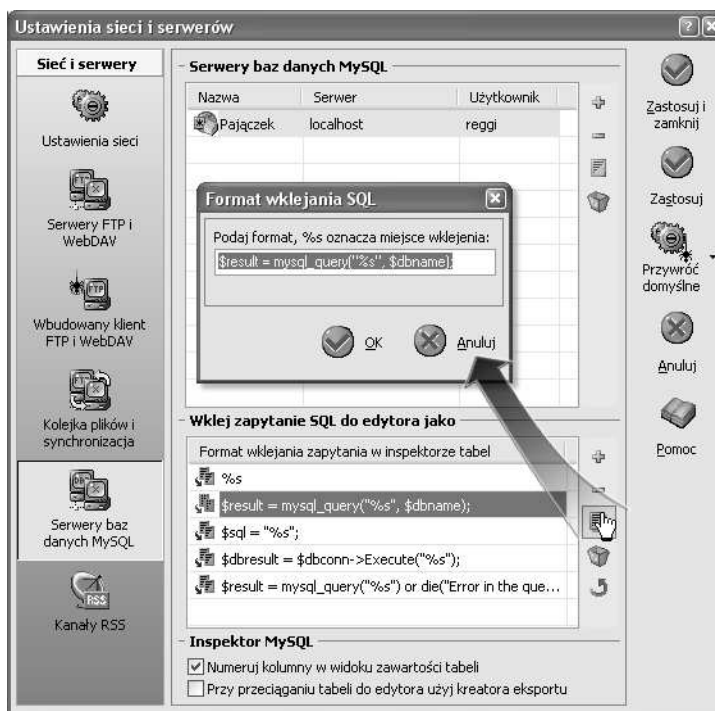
Ustawienia sieci i serwerów

Sieć i serwery

Ustawienia sieci

Serwery FTP i WebDAV

Wbudowany klient FTP i WebDAV

Kolejka plików i synchronizacja

Serwery baz danych MySQL

Kanały RSS

Serwery baz danych MySQL

| Nazwa | Serwer | Użytkownik |
|---|---|---|
| Pajączek | localhost | reggi |

Format wklejania SQL

Podaj format, %s oznacza miejsce wklejenia:

$result = mysql_query("%s", $dbname);

OK

Anuluj

Wklej zapytanie SQL do edytora jako

Format wklejania zapytania w inspektorze tabel

%s

$result = mysql_query("%s", $dbname);

$sql = "%s";

$dbresult = $dbconn->Execute("%s");

$result = mysql_query("%s") or die("Error in the que...

Inspektor MySQL

Numeruj kolumny w widoku zawartości tabeli

Przy przeciąganiu tabeli do edytora użyj kreatora eksportu

Zastosuj i zamknij

Zastosuj

Przywróć domyślne

Anuluj

Pomoc